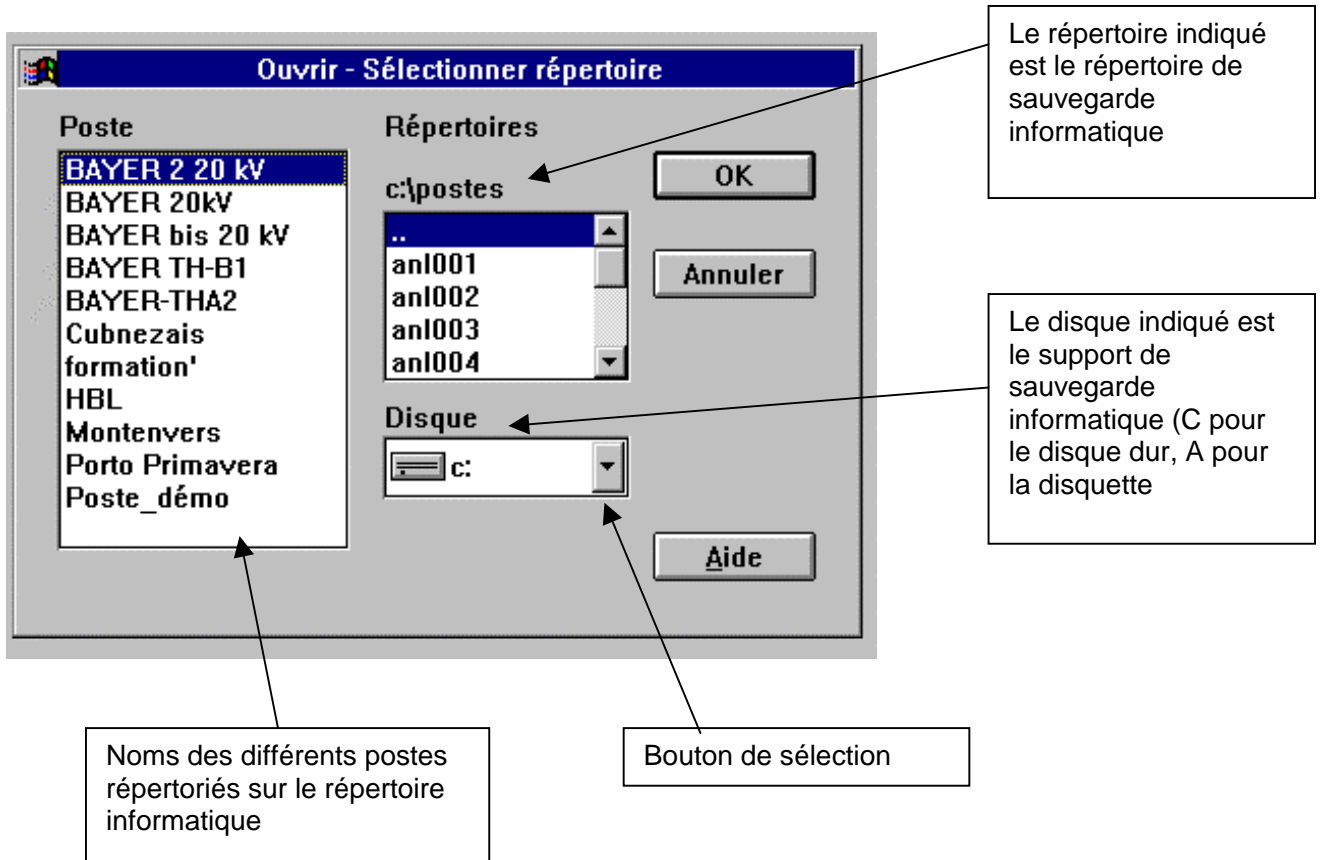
Ouvrir - Sélectionner répertoire

Poste

BAYER 2 20 kV
BAYER 20kV
BAYER bis 20 kV
BAYER TH-B1
BAYER-THA2
Cubnezais
formation'
HBL
Montenvers
Porto Primavera
Poste_démo

Répertoires

c:\postes

..
anl001
anl002
anl003
anl004

Disque

c:

OK

Annuler

Aide

Le répertoire indiqué est le répertoire de sauvegarde informatique

Le disque indiqué est le support de sauvegarde informatique (C pour le disque dur, A pour la disquette

Noms des différents postes répertoriés sur le répertoire informatique

Bouton de sélection